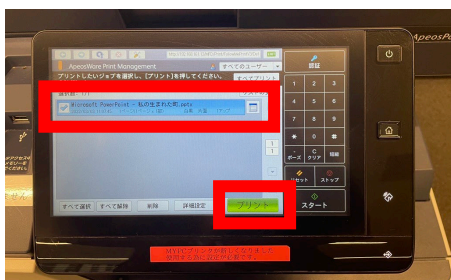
ApeosPort

ApeosWare Print Management

すべてのユーザー

プリントしたいジョブを選択し、[プリント]を押してください。

すべてプリント

選択数 (1)

Microsoft PowerPoint - 私の生まれた町.pptx

1

1

すべて選択

すべて解除

削除

詳細設定

プリント

認証

1 2 3

4 5 6

7 8 9

* 0 #

ポーズ

C クリア

情報

リセット

ストップ

スタート

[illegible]